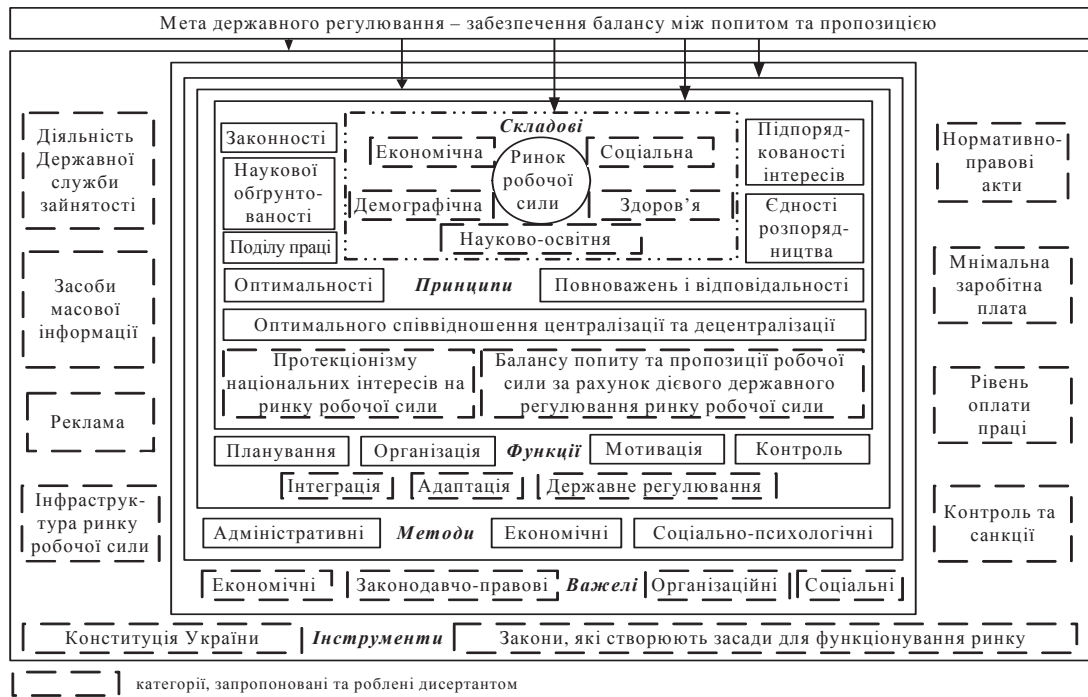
Мета державного регулювання – забезпечення балансу між попитом та пропозицією

Діяльність Державної служби зайнятості

Засоби масової інформації

Реклама

Інфраструктура ринку робочої сили

Законності

Наукової обгрунтованості

Поділу праці

Складові

Економічна

Ринок робочої сили

Соціальна

Демографічна

Здоров'я

Науково-освітня

Підпорядкованості інтересів

Єдності розпорядництва

Оптимальності

Принципи

Повноважень і відповідальності

Оптимального співвідношення централізації та децентралізації

Протекціонізму національних інтересів на ринку робочої сили

Балансу попиту та пропозиції робочої сили за рахунок дієвого державного регулювання ринку робочої сили

Планування

Організація

Функції

Мотивація

Контроль

Інтеграція

Адаптація

Державне регулювання

Адміністративні

Методи

Економічні

Соціально-психологічні

Економічні

Законодавчо-правові

Важелі

Організаційні

Соціальні

Нормативно-правові акти

Мнімальна заробітна плата

Рівень оплати праці

Контроль та санкції

Конституція України

Інструменти

Закони, які створюють засади для функціонування ринку

категорії, запропоновані та роблені дисертантом